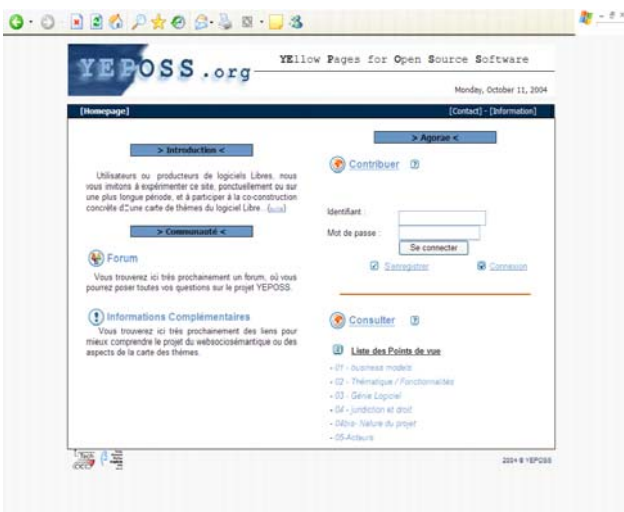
YEPOSS.org

YEllow Pages for Open Source Software

Monday, October 11, 2004

[Homepage]

[Contact] - [Information]

> Introduction <

Utilisateurs ou producteurs de logiciels Libres, nous vous invitons à expérimenter ce site, ponctuellement ou sur une plus longue période, et à participer à la co-construction concrète d'une carte de thèmes du logiciel Libre... (suite)

> Communauté <

Forum

Vous trouverez ici très prochainement un forum, où vous pourrez poser toutes vos questions sur le projet YEPOSS.

Informations Complémentaires

Vous trouverez ici très prochainement des liens pour mieux comprendre le projet du websociosémantique ou des aspects de la carte des thèmes.

> Agorae <

Contribuer

Identifiant :

Mot de passe :

Se connecter

S'enregistrer

Connexion

Consulter

Liste des Points de vue

- 01 - business models
- 02 - Thématique / Fonctionnalités
- 03 - Génie Logiciel
- 04 - juridiction et droit
- 06bis- Nature du projet
- 05-Acteurs

2004 © YEPOSS